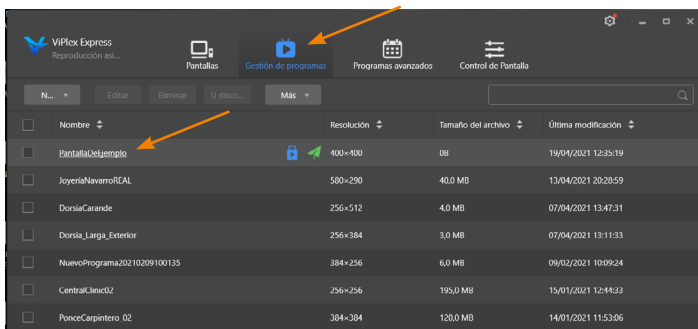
ViPlex Express
Reproducción así...

Pantallas
Gestión de programas
Programas avanzados
Control de Pantalla

N...
Editar
Eliminar
U disco...
Más

| | Nombre | Resolución | Tamaño del archivo | Última modificación |
|---|---|---|---|---|
| | PantallaDeEjemplo | 400×400 | 0B | 19/04/2021 12:35:19 |
| | JoyeríaNavarroREAL | 580×290 | 40,0 MB | 13/04/2021 20:20:59 |
| | DorsiaCarande | 256×512 | 4,0 MB | 07/04/2021 13:47:31 |
| | Dorsia_Larga_Exterior | 256×384 | 3,0 MB | 07/04/2021 13:11:33 |
| | NuevoPrograma20210209100135 | 384×256 | 6,0 MB | 09/02/2021 10:09:24 |
| | CentralClinic02 | 256×256 | 195,0 MB | 15/01/2021 12:44:33 |
| | PonceCarpintero_02 | 384×384 | 120,0 MB | 14/01/2021 11:53:06 |